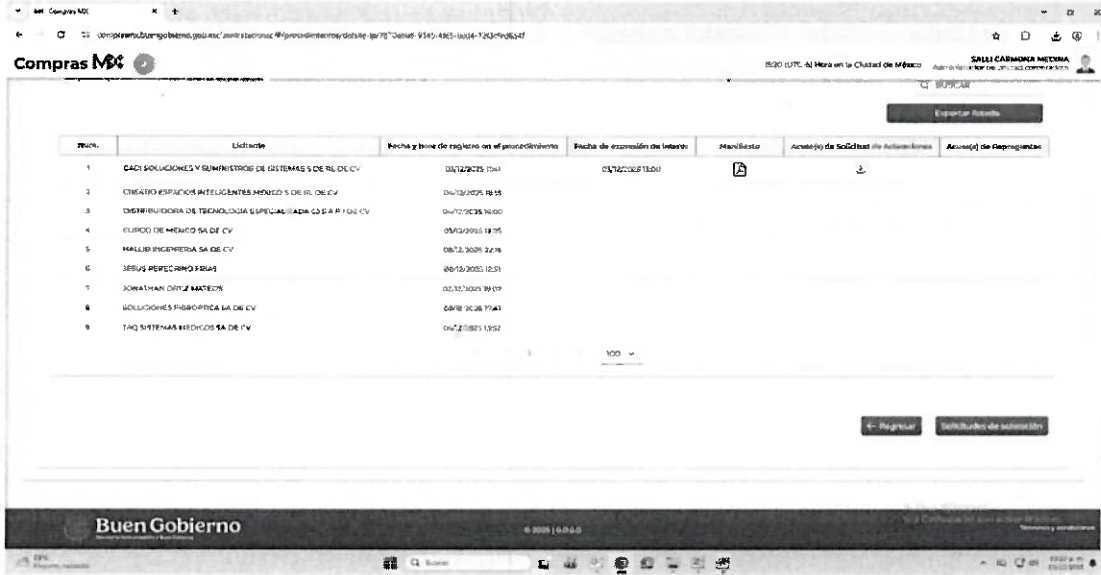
Compras MX

8:20 (UTC-6) Hora en la Ciudad de México

SALLI CARMONA MEDINA
Administrador de Unidad compradora

BUSCAR

Exportar listado

| Núm. | Licitante | Fecha y hora de registro en el procedimiento | Fecha de expresión de interés | Manifiesto | Acuse(s) de Solicitud de Aclaraciones | Acuse(s) de Repreguntas |
|---|---|---|---|---|---|---|
| 1 | CADI SOLUCIONES Y SUMINISTROS DE SISTEMAS S DE RL DE CV | 03/12/2025 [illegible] | 03/12/2025 13:00 | | | |
| 2 | CREATIO ESPACIOS INTELIGENTES MEXICO S DE RL DE CV | 04/12/2025 18:35 | | | | |
| 3 | DISTRIBUIDORA DE TECNOLOGIA ESPECIALIZADA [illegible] S A P I DE CV | 04/12/2025 16:00 | | | | |
| 4 | EUROD DE MEXICO SA DE CV | 05/12/2025 13:35 | | | | |
| 5 | HALLIB INGENIERIA SA DE CV | 08/12/2025 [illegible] | | | | |
| 6 | JESUS PEREGRINO FRIAS | 08/12/2025 12:51 | | | | |
| 7 | JONATHAN ORTIZ MATEOS | 02/12/2025 19:07 | | | | |
| 8 | SOLUCIONES FIBROPTICA SA DE CV | 08/12/2025 17:41 | | | | |
| 9 | TAQ SISTEMAS MEDICOS SA DE CV | 04/12/2025 13:52 | | | | |

1

100

← Regresar

Solicitudes de aclaración

Buen Gobierno

© 2025 | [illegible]

Términos y condiciones

Buscar